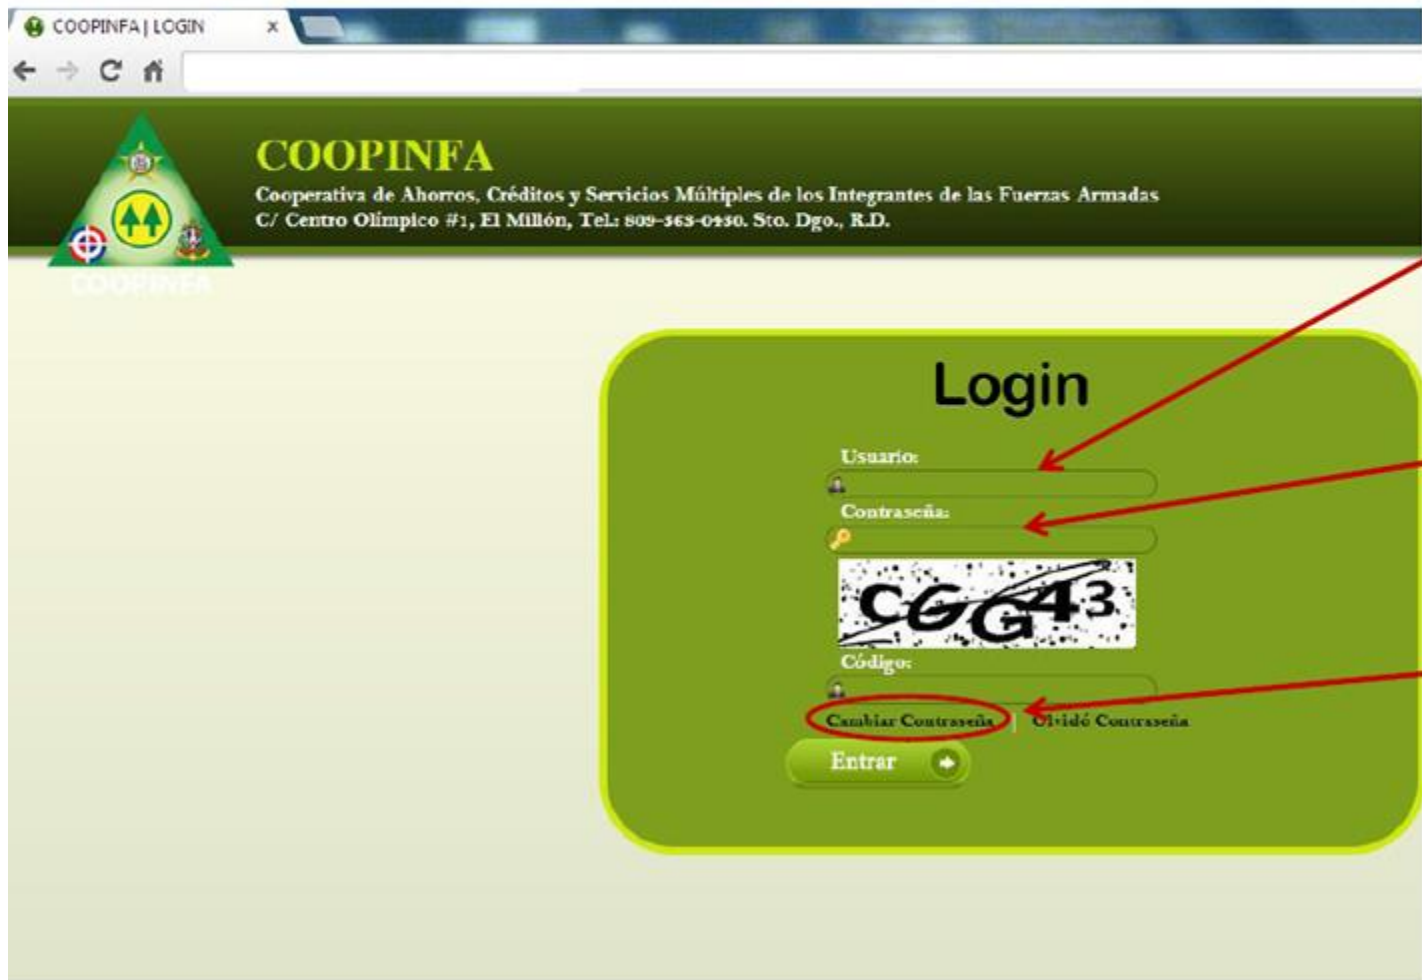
COOPINFA | LOGIN ×

COOPINFA

Cooperativa de Ahorros, Créditos y Servicios Múltiples de los Integrantes de las Fuerzas Armadas
C/ Centro Olímpico #1, El Millón, Tel.: 809-563-0450. Sto. Dgo., R.D.

COOPINFA

Login

Usuario:

Contraseña:

CGG43

Código:

Cambiar Contraseña | Olvidó Contraseña

Entrar